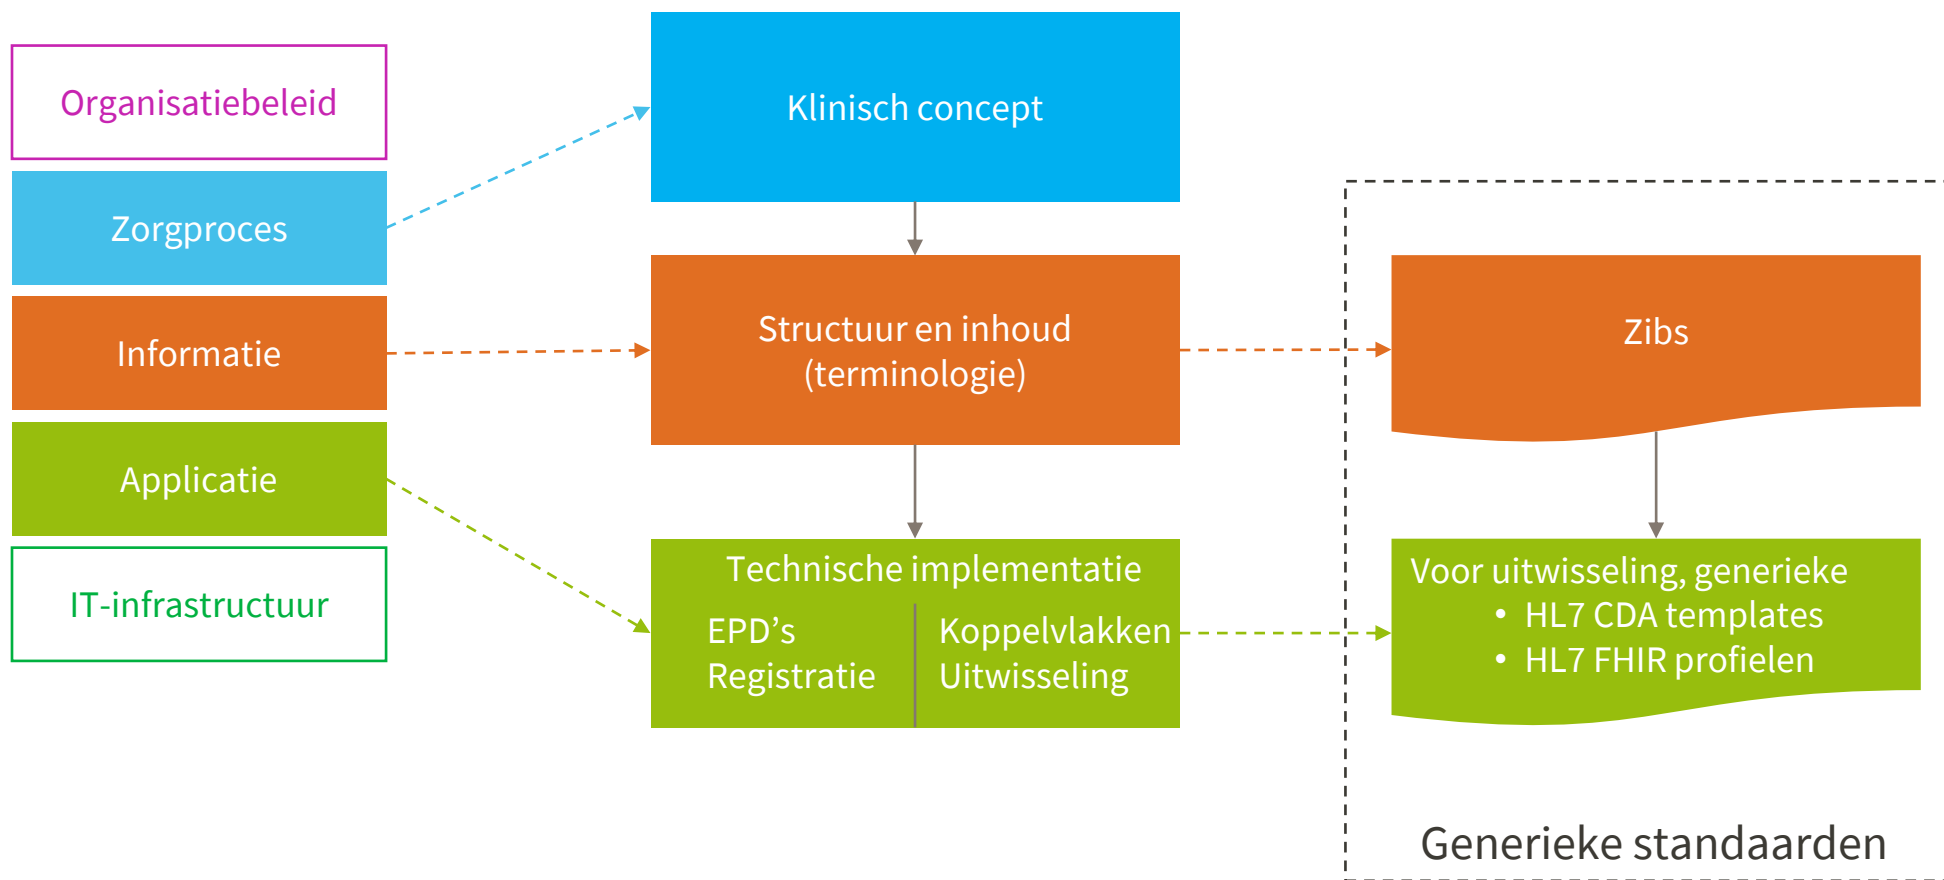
Organisatiebeleid

Zorgproces

Informatie

Applicatie

IT-infrastructuur

Klinisch concept

Structuur en inhoud (terminologie)

Technische implementatie

EPD’s
Registratie

Koppelvlakken
Uitwisseling

Zibs

Voor uitwisseling, generieke
• HL7 CDA templates
• HL7 FHIR profielen

Generieke standaarden